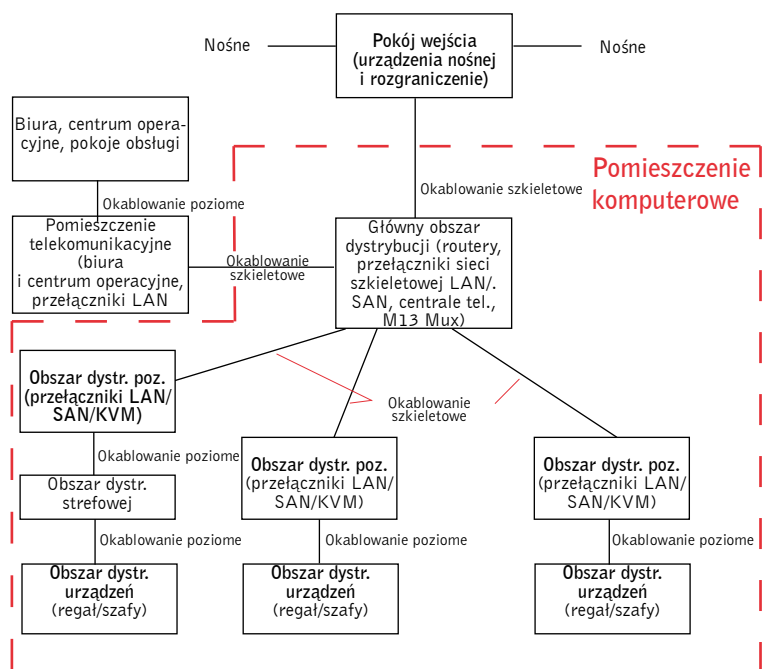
Nośne

Pokój wejścia (urządzenia nośnej i rozgraniczenie)

Nośne

Biura, centrum operacyjne, pokoje obsługi

Okablowanie szkieletowe

Pomieszczenie komputerowe

Okablowanie poziome

Pomieszczenie telekomunikacyjne (biura i centrum operacyjne, przełączniki LAN

Okablowanie szkieletowe

Główny obszar dystrybucji (routery, przełączniki sieci szkieletowej LAN/. SAN, centrale tel., M13 Mux)

Obszar dystr. poz. (przełączniki LAN/ SAN/KVM)

Okablowanie szkieletowe

Okablowanie poziome

Obszar dystr. poz. (przełączniki LAN/ SAN/KVM)

Obszar dystr. poz. (przełączniki LAN/ SAN/KVM)

Obszar dystr. strefowej

Okablowanie poziome

Okablowanie poziome

Okablowanie poziome

Obszar dystr. urządzeń (regał/szafy)

Obszar dystr. urządzeń (regał/szafy)

Obszar dystr. urządzeń (regał/szafy)